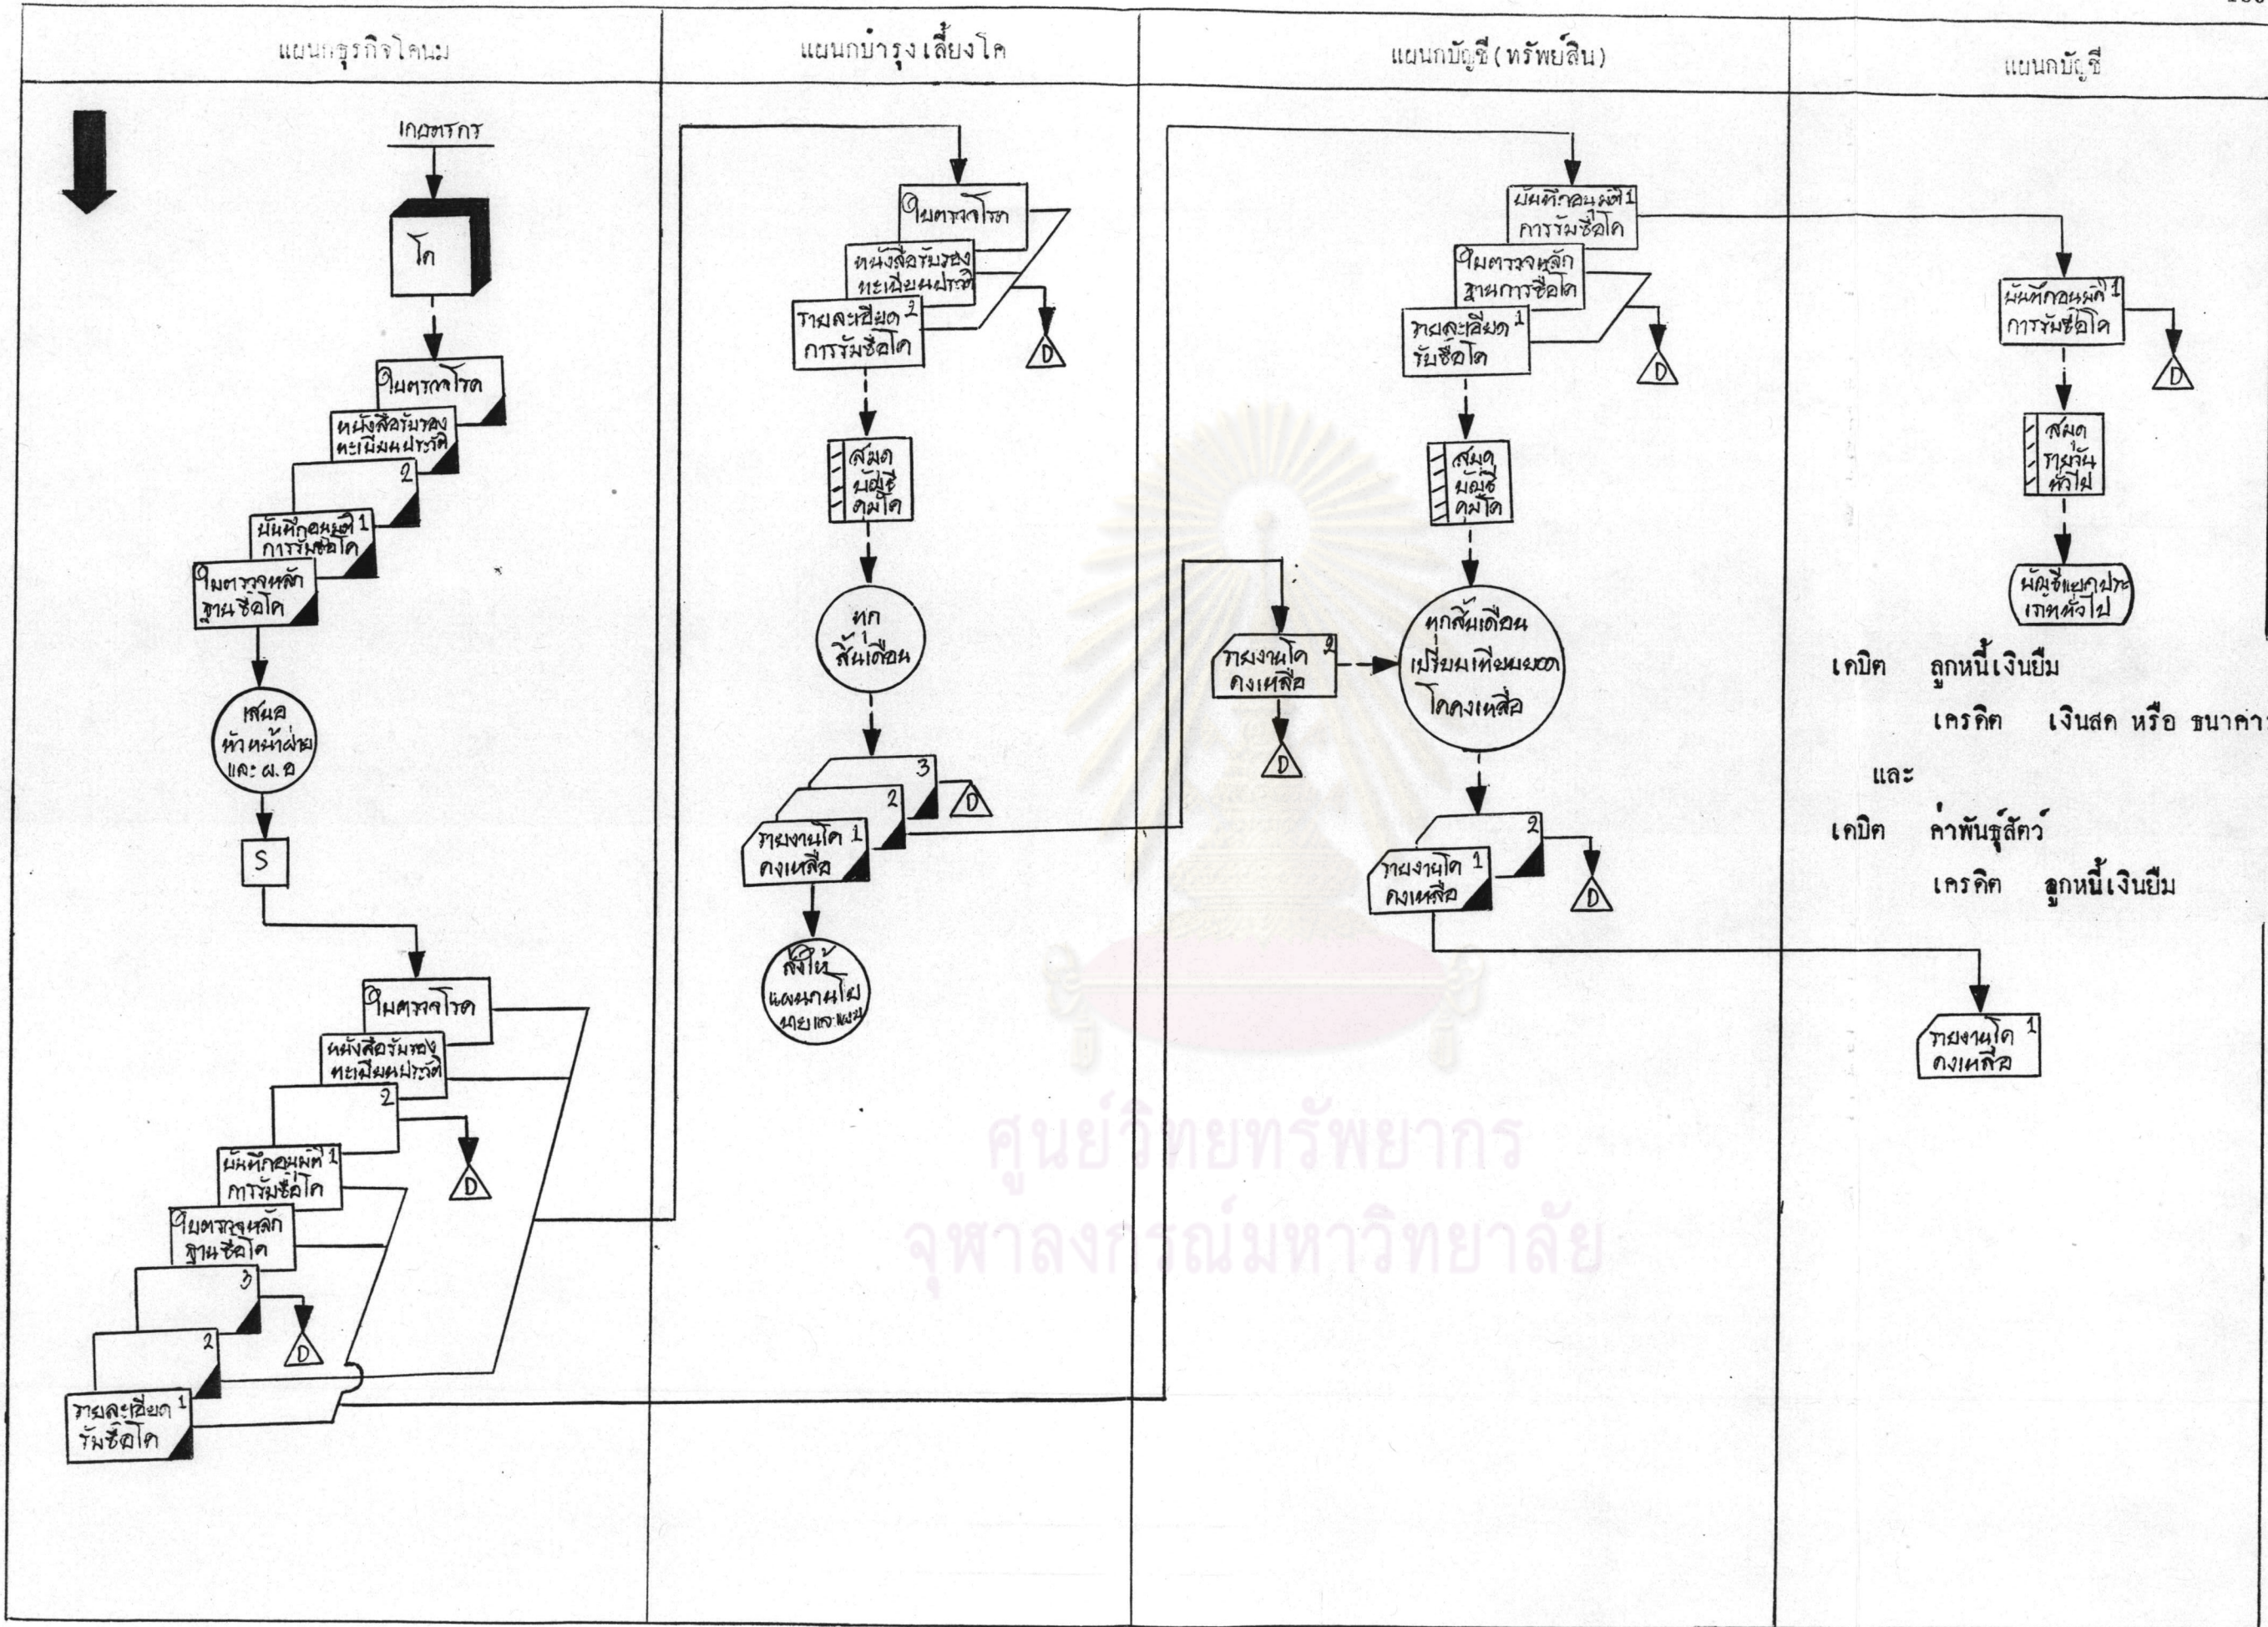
แผนกธุรกิจโคนม

แผนกบำรุงเลี้ยงโค

แผนกบัญชี (ทรัพย์สิน)

แผนกบัญชี

เกษตรกร

โค

ใบตรวจโรค

หนังสือรับรองทะเบียนประวัติ

2

บันทึกอนุมัติ 1 การรับซื้อโค

ใบตรวจหลักฐานซื้อโค

เสนอหัวหน้าฝ่ายและ ผ.อ

S

ใบตรวจโรค

หนังสือรับรองทะเบียนประวัติ

2

D

บันทึกอนุมัติ 1 การรับซื้อโค

ใบตรวจหลักฐานซื้อโค

3

2

D

รายละเอียด 1 รับซื้อโค

ใบตรวจโรค

หนังสือรับรองทะเบียนประวัติ

รายละเอียด 2 การรับซื้อโค

D

สมุดบัญชีคุมโค

ทุกสิ้นเดือน

3

2

D

รายงานโค 1 คงเหลือ

ส่งให้แผนกนโยบายและแผน

บันทึกอนุมัติ 1 การรับซื้อโค

ใบตรวจหลักฐานการซื้อโค

รายละเอียด 1 รับซื้อโค

D

สมุดบัญชีคุมโค

รายงานโค 2 คงเหลือ

D

ทุกสิ้นเดือนเปรียบเทียบยอดโคคงเหลือ

2

รายงานโค 1 คงเหลือ

D

บันทึกอนุมัติ 1 การรับซื้อโค

D

สมุดรายวันทั่วไป

บัญชีแยกประเภททั่วไป

เดบิต ลูกหนี้เงินยืม

เครดิต เงินสด หรือ ธนาคา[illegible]

และ

เดบิต ค่าพันธุ์สัตว์

เครดิต ลูกหนี้เงินยืม

รายงานโค 1 คงเหลือ

ศูนย์วิทยทรัพยากร

จุฬาลงกรณ์มหาวิทยาลัย